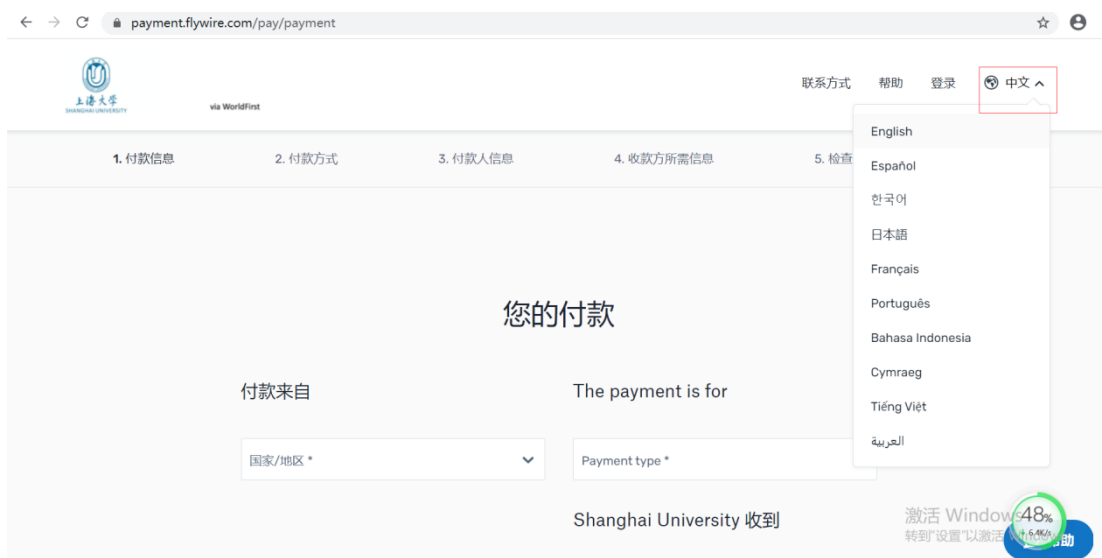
payment.flywire.com/pay/payment

上海大学
SHANGHAI UNIVERSITY

via WorldFirst

联系方式 帮助 登录 中文

1. 付款信息 2. 付款方式 3. 付款人信息 4. 收款方所需信息 5. 检查

English
Español
한국어
日本語
Français
Português
Bahasa Indonesia
Cymraeg
Tiếng Việt
العربية

您的付款

付款来自

The payment is for

国家/地区 *

Payment type *

Shanghai University 收到

激活 Windows
转到"设置"以激活

48%
↑ 6.4K/s

助